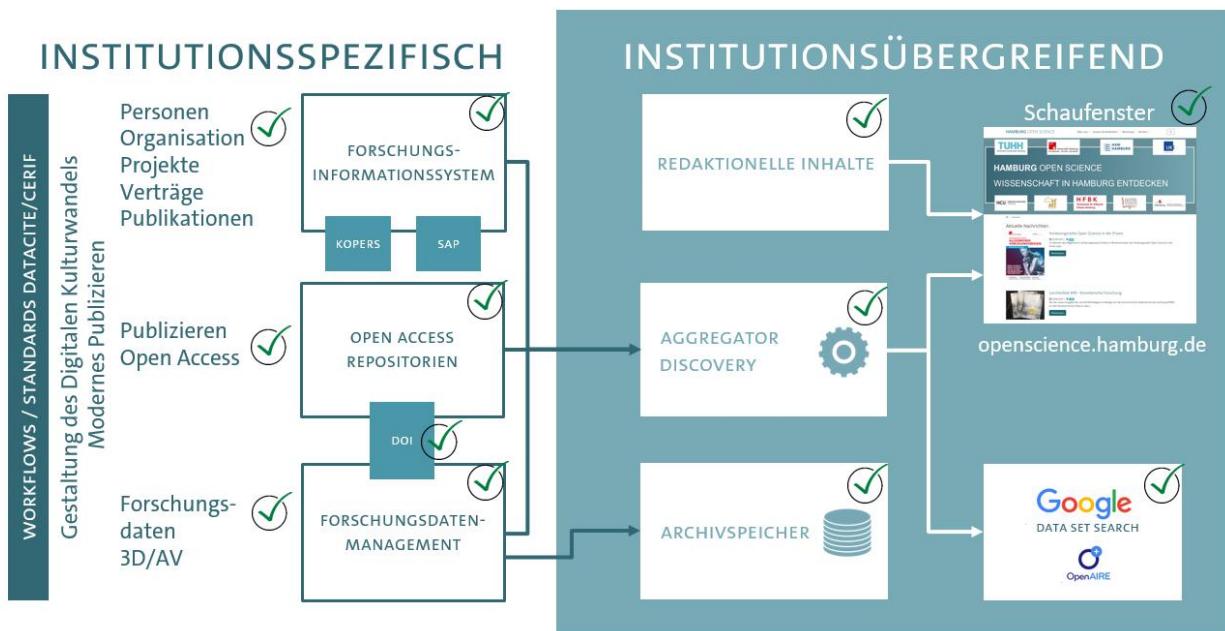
INSTITUTIONSSPEZIFISCH

INSTITUTIONSÜBERGREIFEND

WORKFLOWS / STANDARDS DATACITE/CERIF

Gestaltung des Digitalen Kulturwandels Modernes Publizieren

Personen
Organisation
Projekte
Verträge
Publikationen

FORSCHUNGS-INFORMATIONSSYSTEM

KOPERS

SAP

Publizieren
Open Access

OPEN ACCESS REPOSITORIEN

DOI

Forschungs-daten
3D/AV

FORSCHUNGSDATEN-MANAGEMENT

REDAKTIONELLE INHALTE

AGGREGATOR
DISCOVERY

ARCHIVSPEICHER

Schaufenster

TUHH

HAMBURG OPEN SCIENCE
WISSENSCHAFT IN HAMBURG ENTDECKEN

HFBK

HCU

opensience.hamburg.de

Google
DATA SET SEARCH

OpenAIRE